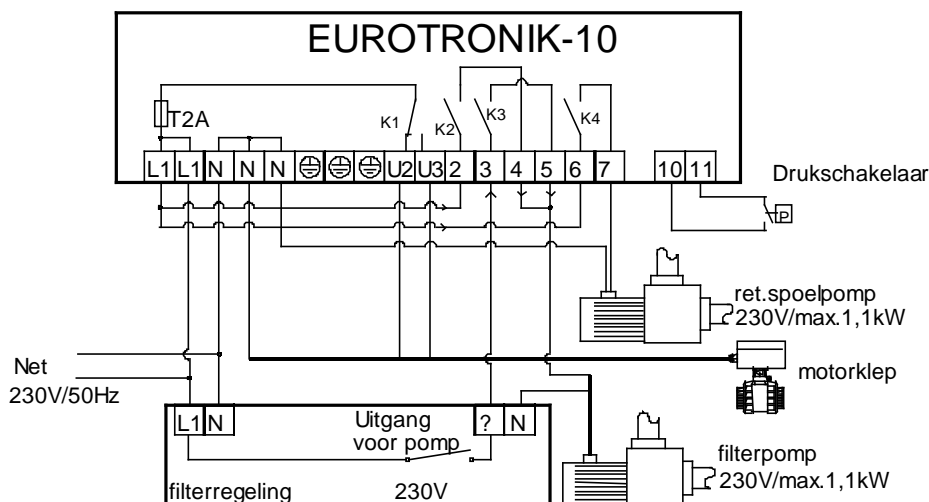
EUROTRONIK-10

T2A
K1
K2
K3
K4

L1 L1 N N N ⊕ ⊕ ⊕ U2 U3 2 3 4 5 6 7 10 11

Drukschakelaar
P

ret.spoelpomp
230V/max.1,1kW

Net
230V/50Hz

motorklep

L1 N
Uitgang
voor pomp
? N

filterpomp
230V/max.1,1kW

filterregeling
230V